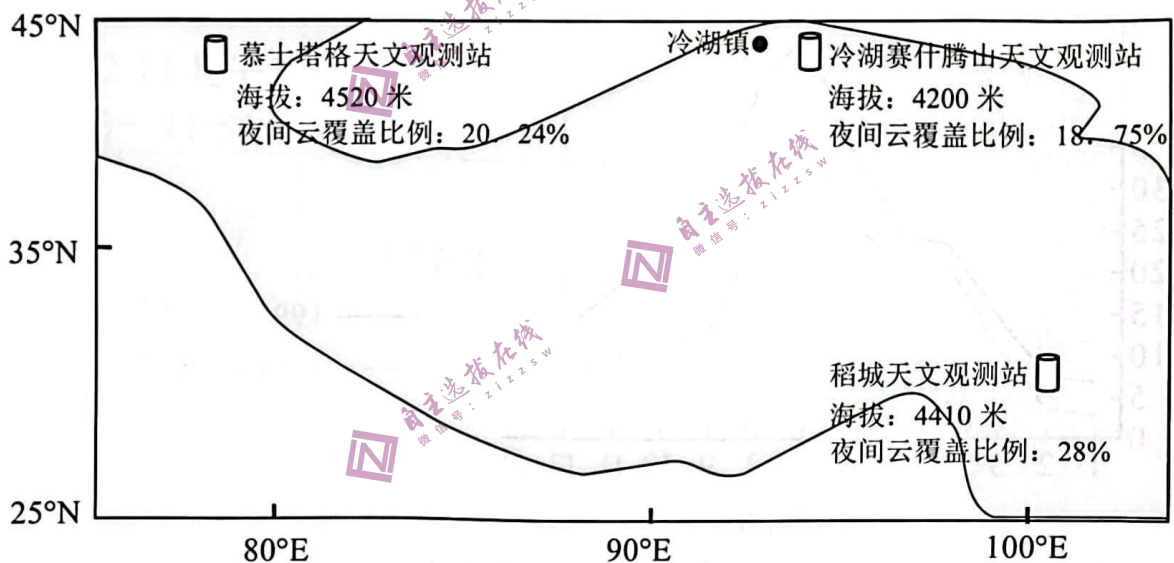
45°N

慕士塔格天文观测站
海拔：4520 米
夜间云覆盖比例：20．24%

冷湖镇

冷湖赛什腾山天文观测站
海拔：4200 米
夜间云覆盖比例：18．75%

35°N

稻城天文观测站
海拔：4410 米
夜间云覆盖比例：28%

25°N

80°E

90°E

100°E